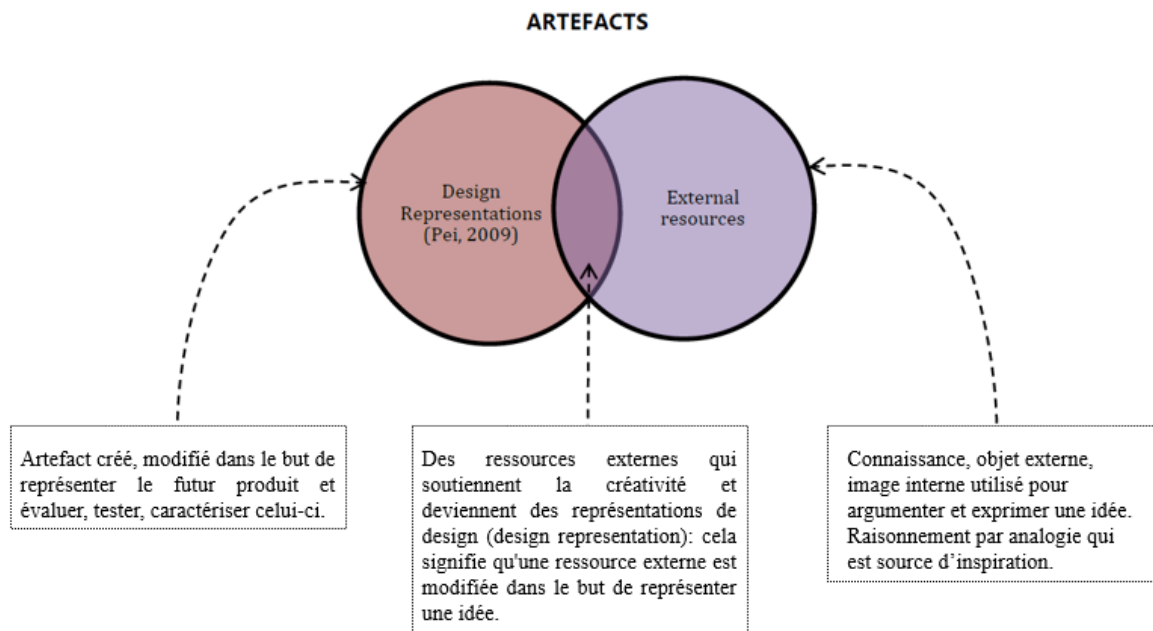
ARTEFACTS

Design Representations (Pei, 2009)

External resources

Artefact créé, modifié dans le but de représenter le futur produit et évaluer, tester, caractériser celui-ci.

Des ressources externes qui soutiennent la créativité et deviennent des représentations de design (design representation): cela signifie qu'une ressource externe est modifiée dans le but de représenter une idée.

Connaissance, objet externe, image interne utilisé pour argumenter et exprimer une idée. Raisonnement par analogie qui est source d'inspiration.